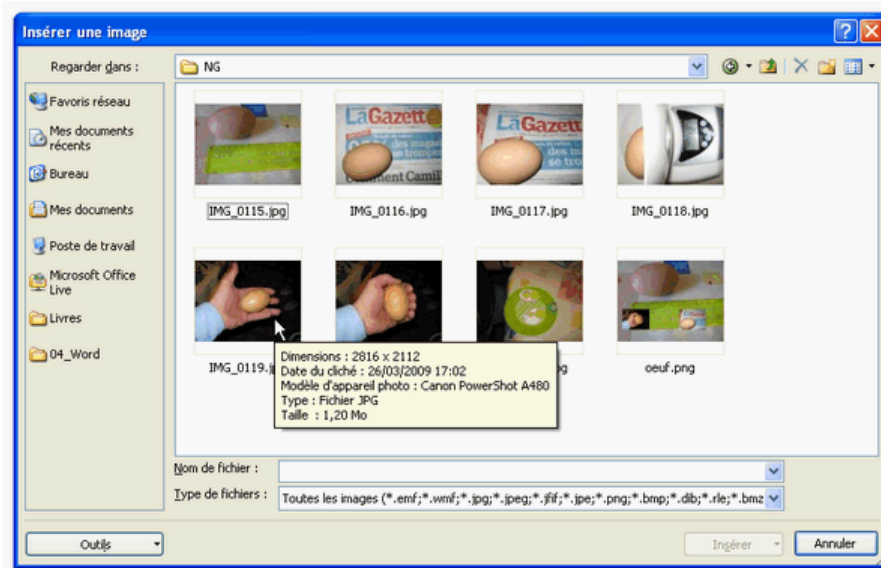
Insérer une image

Regarder dans : NG

Favoris réseau
Mes documents récents
Bureau
Mes documents
Poste de travail
Microsoft Office Live
Livres
04_Word

La Gazett
des images
Comment Camil

La Gazett
des im
se trou

IMG_0115.jpg
IMG_0116.jpg
IMG_0117.jpg
IMG_0118.jpg

IMG_0119.j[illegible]
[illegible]g
oeuf.png

Dimensions : 2816 x 2112
Date du cliché : 26/03/2009 17:02
Modèle d'appareil photo : Canon PowerShot A480
Type : Fichier JPG
Taille : 1,20 Mo

Nom de fichier :
Type de fichiers : Toutes les images (*.emf;*.wmf;*.jpg;*.jpeg;*.jfif;*.jpe;*.png;*.bmp;*.dib;*.rle;*.bmz

Outils
Insérer
Annuler